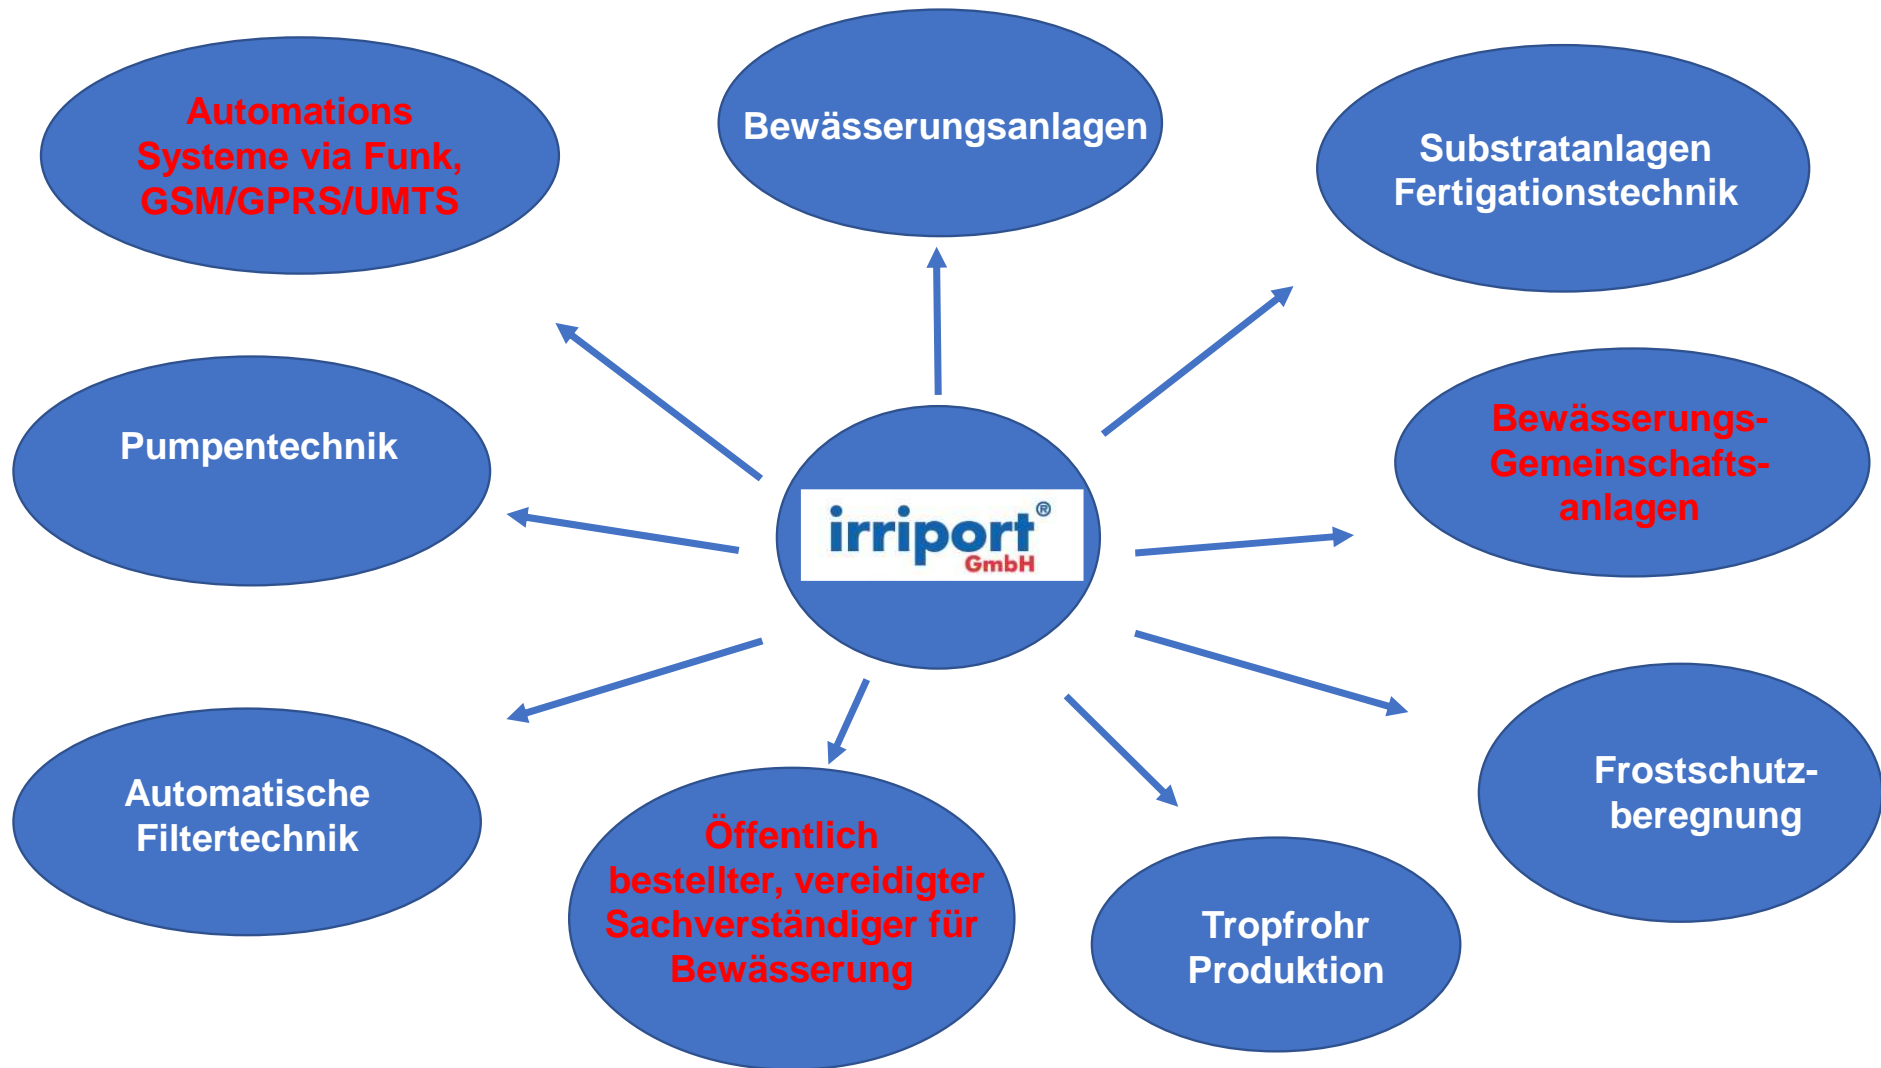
Automations Systeme via Funk, GSM/GPRS/UMTS

Bewässerungsanlagen

Substratanlagen Fertigationstechnik

Pumpentechnik

irriport® GmbH

Bewässerungs-Gemeinschafts-anlagen

Automatische Filtertechnik

Öffentlich bestellter, vereidigter Sachverständiger für Bewässerung

Tropfrohr Produktion

Frostschutz-beregnung